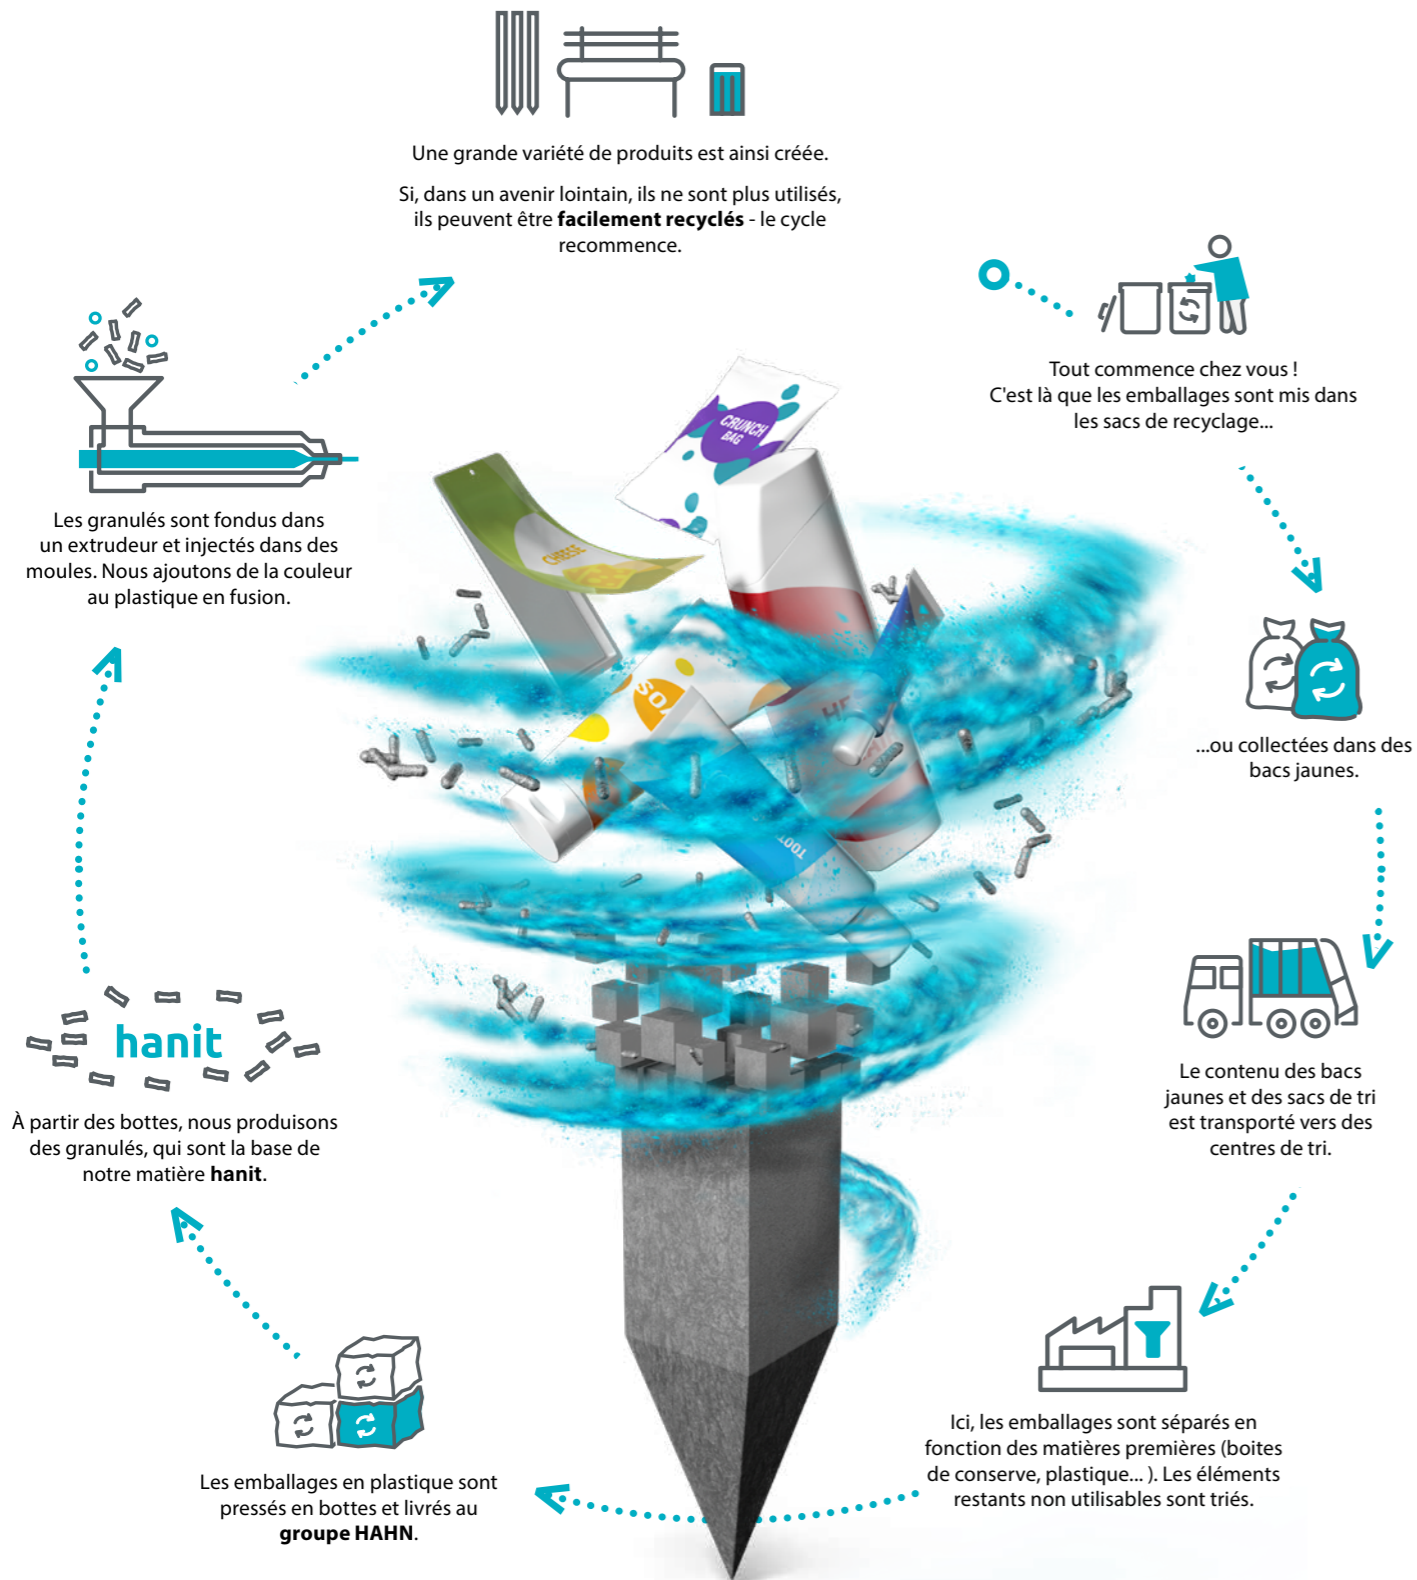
Une grande variété de produits est ainsi créée.

Si, dans un avenir lointain, ils ne sont plus utilisés, ils peuvent être **facilement recyclés** - le cycle recommence.

Tout commence chez vous ! C'est là que les emballages sont mis dans les sacs de recyclage...

...ou collectées dans des bacs jaunes.

Le contenu des bacs jaunes et des sacs de tri est transporté vers des centres de tri.

Ici, les emballages sont séparés en fonction des matières premières (boites de conserve, plastique... ). Les éléments restants non utilisables sont triés.

Les emballages en plastique sont pressés en bottes et livrés au **groupe HAHN**.

hanit

À partir des bottes, nous produisons des granulés, qui sont la base de notre matière **hanit**.

Les granulés sont fondus dans un extrudeur et injectés dans des moules. Nous ajoutons de la couleur au plastique en fusion.

CRUNCH BAG

CHEESE

SO

TOOT